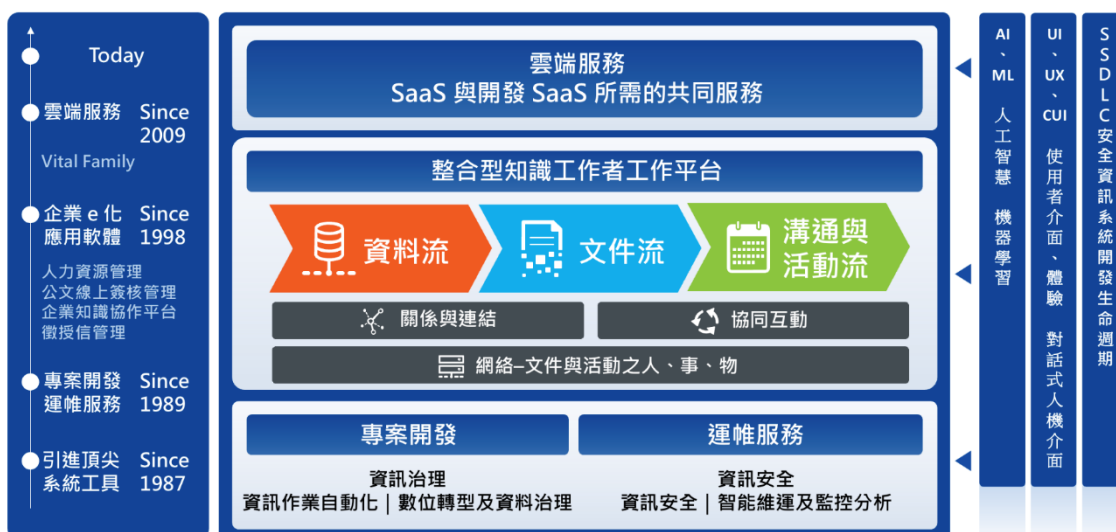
Today

雲端服務 Since 2009

Vital Family

企業 e 化 應用軟體 Since 1998

人力資源管理
公文線上簽核管理
企業知識協作平台
徵授信管理

專案開發 運帷服務 Since 1989

引進頂尖 系統工具 Since 1987

雲端服務
SaaS 與開發 SaaS 所需的共同服務

整合型知識工作者工作平台

資料流

文件流

溝通與活動流

關係與連結

協同互動

網絡–文件與活動之人、事、物

專案開發

運帷服務

資訊治理
資訊作業自動化 | 數位轉型及資料治理

資訊安全
資訊安全 | 智能維運及監控分析

AI、ML 人工智慧 機器學習

UI、UX、CUI 使用者介面、體驗 對話式人機介面

SSDLC 安全資訊系統開發生命週期